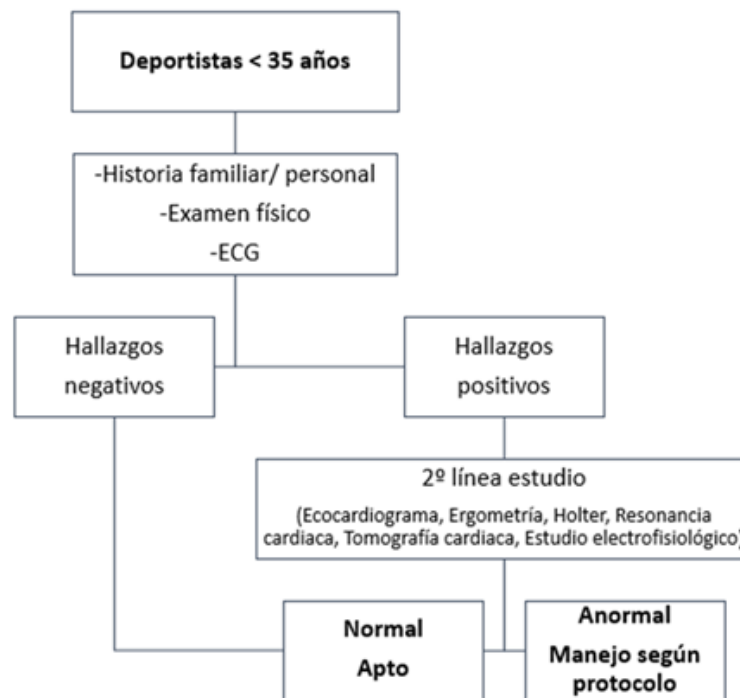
Deportistas < 35 años

-Historia familiar/ personal
-Examen físico
-ECG

Hallazgos negativos

Hallazgos positivos

2º línea estudio
(Ecocardiograma, Ergometría, Holter, Resonancia cardiaca, Tomografía cardiaca, Estudio electrofisiológico)

Normal
Apto

Anormal
Manejo según protocolo